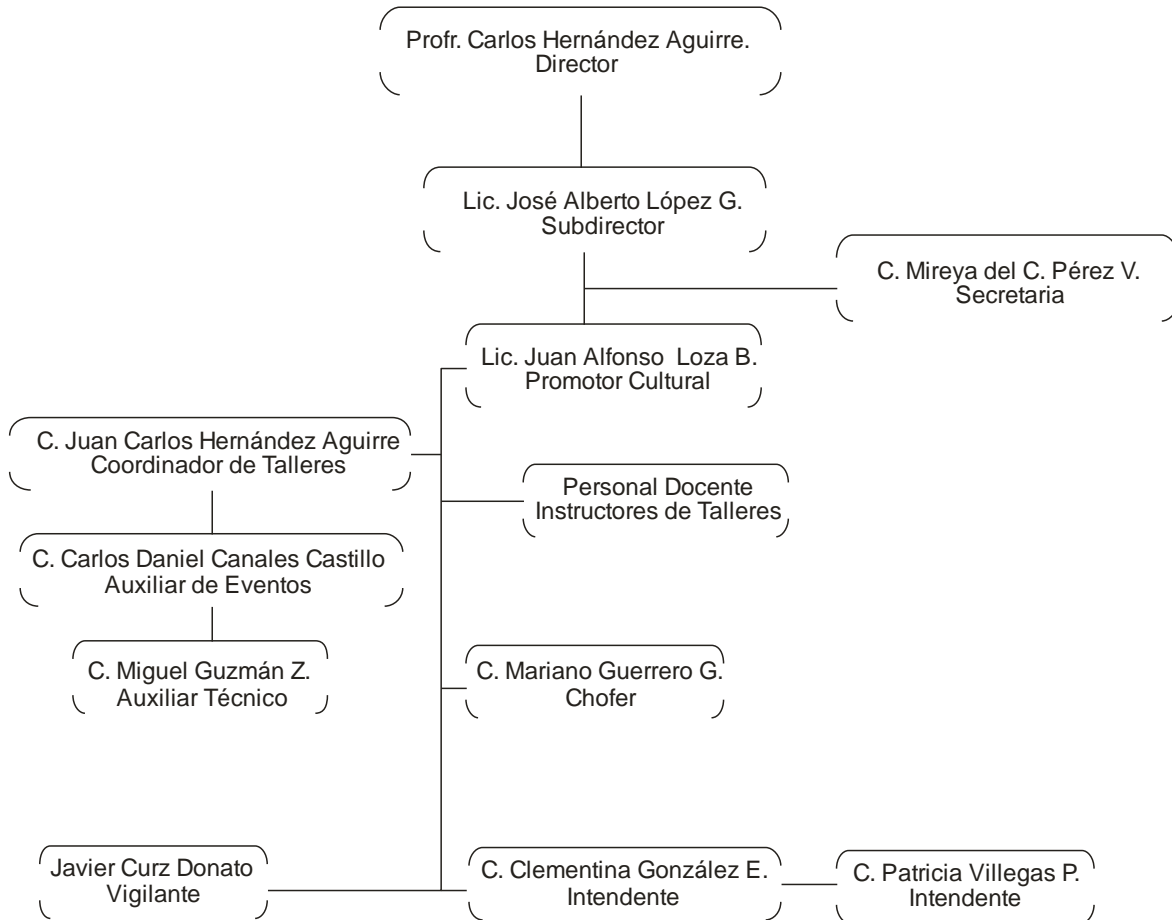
Profr. Carlos Hernández Aguirre.
Director

Lic. José Alberto López G.
Subdirector

C. Mireya del C. Pérez V.
Secretaria

Lic. Juan Alfonso Loza B.
Promotor Cultural

C. Juan Carlos Hernández Aguirre
Coordinador de Talleres

Personal Docente
Instructores de Talleres

C. Carlos Daniel Canales Castillo
Auxiliar de Eventos

C. Miguel Guzmán Z.
Auxiliar Técnico

C. Mariano Guerrero G.
Chofer

Javier Curz Donato
Vigilante

C. Clementina González E.
Intendente

C. Patricia Villegas P.
Intendente